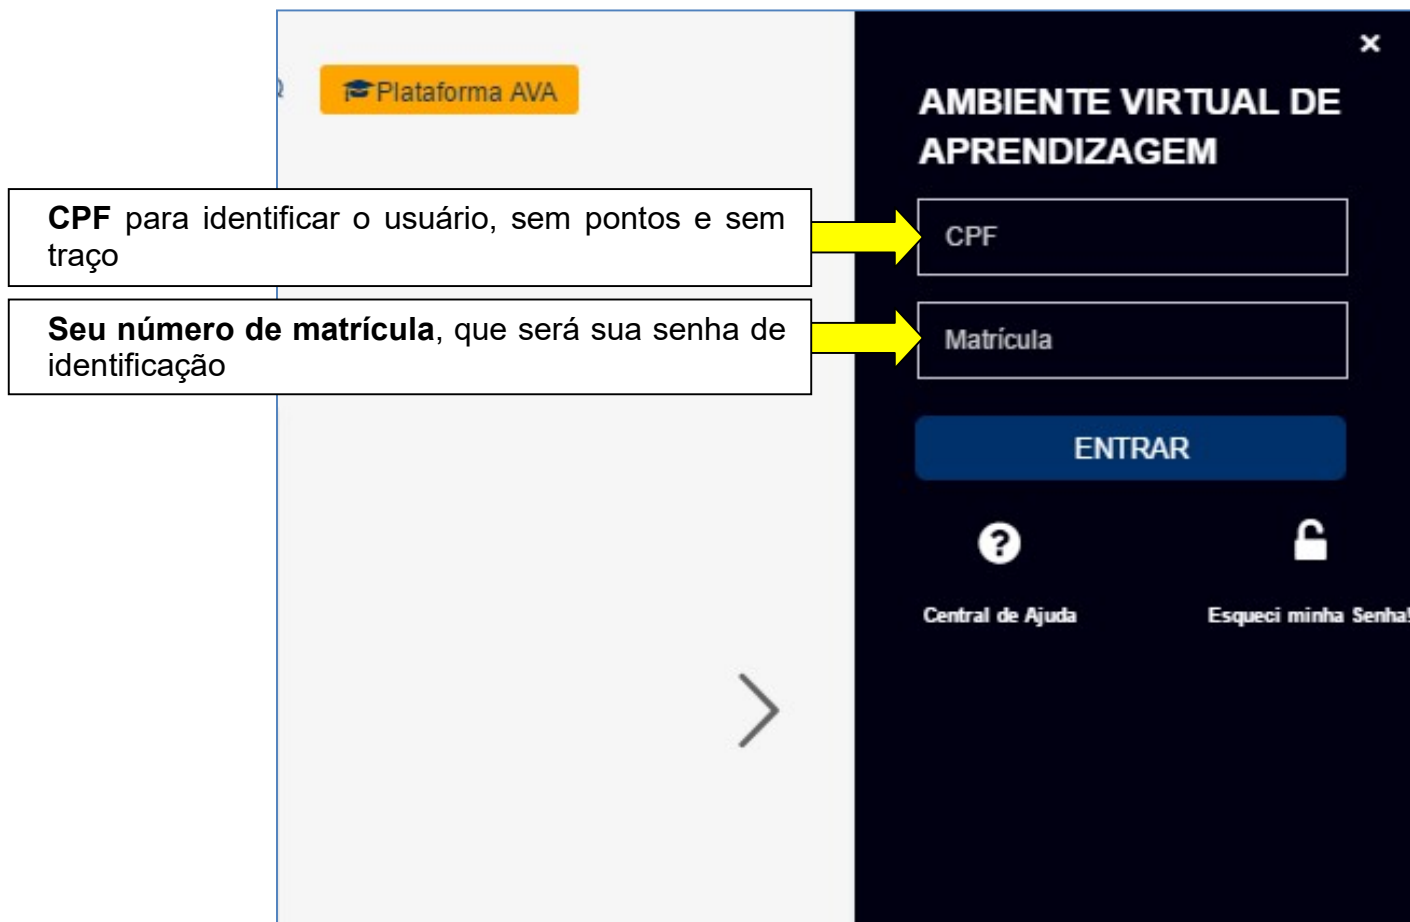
Plataforma AVA

×

AMBIENTE VIRTUAL DE APRENDIZAGEM

**CPF** para identificar o usuário, sem pontos e sem traço

CPF

**Seu número de matrícula**, que será sua senha de identificação

Matrícula

ENTRAR

Central de Ajuda

Esqueci minha Senha!